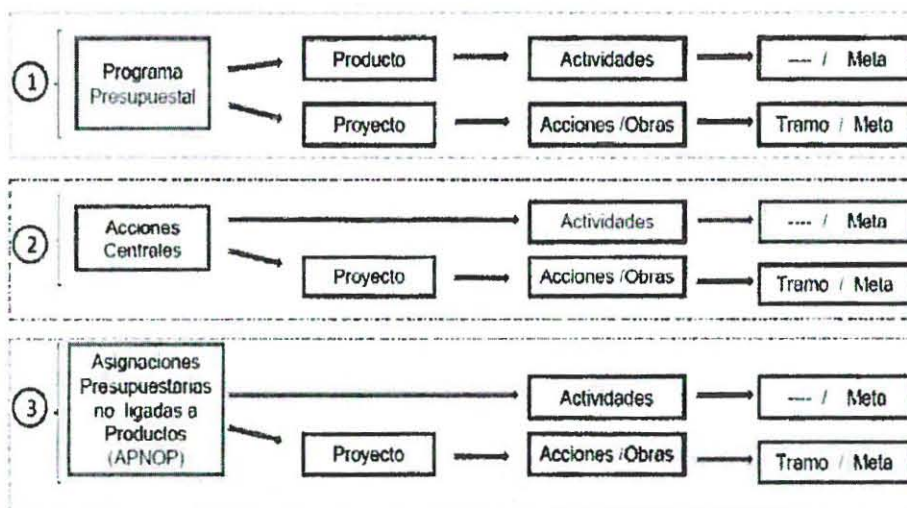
1
Programa Presupuestal
Producto
Actividades
--- / Meta
Proyecto
Acciones /Obras
Tramo / Meta

2
Acciones Centrales
Actividades
--- / Meta
Proyecto
Acciones /Obras
Tramo / Meta

3
Asignaciones Presupuestarias no ligadas a Productos (APNOP)
Actividades
--- / Meta
Proyecto
Acciones /Obras
Tramo / Meta